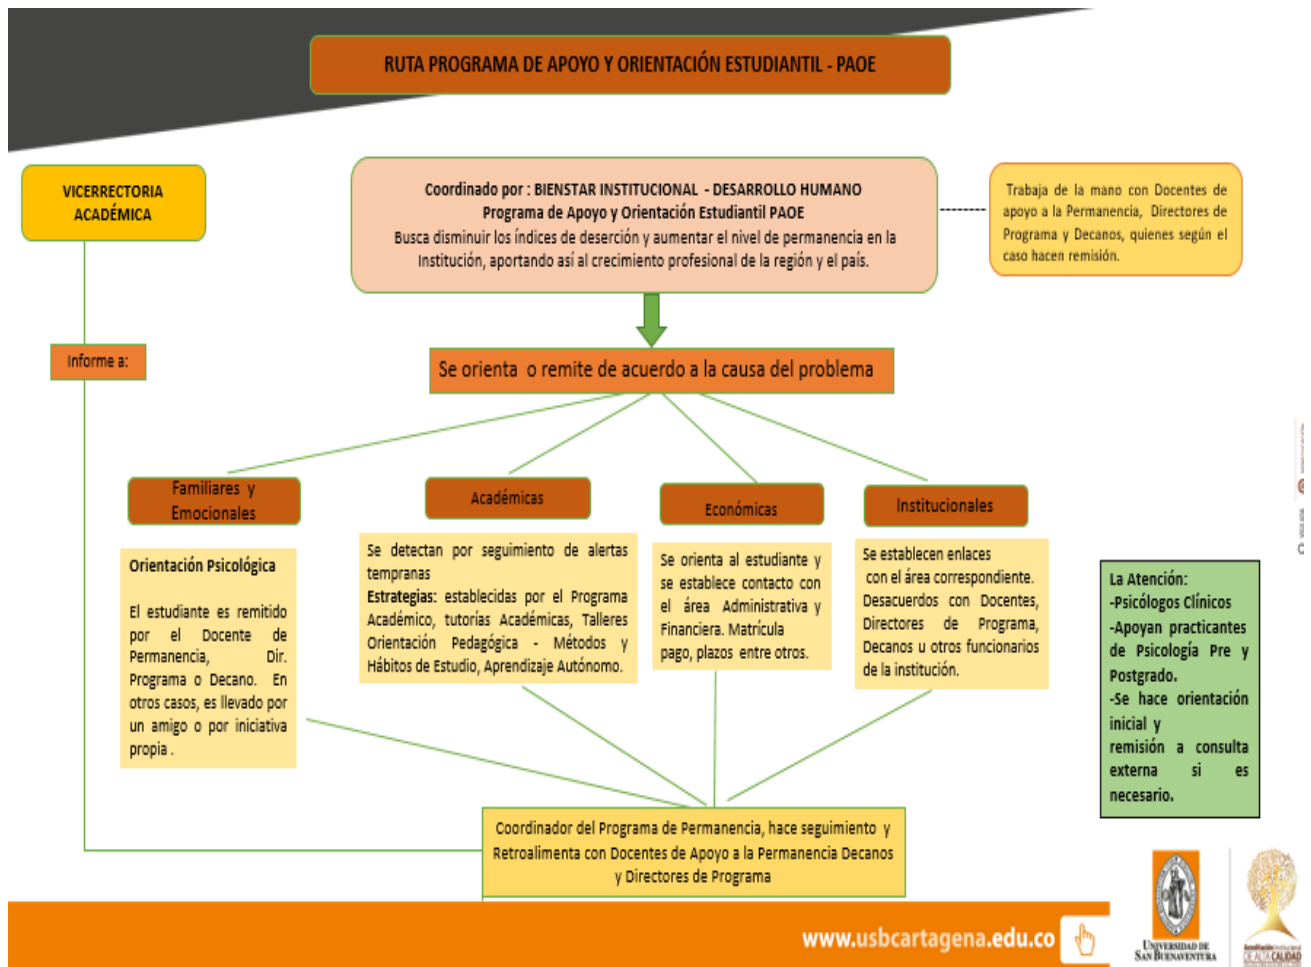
RUTA PROGRAMA DE APOYO Y ORIENTACIÓN ESTUDIANTIL - PAOE

VICERRECTORIA ACADÉMICA

Coordinado por : BIENSTAR INSTITUCIONAL - DESARROLLO HUMANO
Programa de Apoyo y Orientación Estudiantil PAOE
Busca disminuir los índices de deserción y aumentar el nivel de permanencia en la Institución, aportando así al crecimiento profesional de la región y el país.

Trabaja de la mano con Docentes de apoyo a la Permanencia, Directores de Programa y Decanos, quienes según el caso hacen remisión.

Informe a:

Se orienta o remite de acuerdo a la causa del problema

Familiares y Emocionales

Académicas

Económicas

Institucionales

Orientación Psicológica

El estudiante es remitido por el Docente de Permanencia, Dir. Programa o Decano. En otros casos, es llevado por un amigo o por iniciativa propia .

Se detectan por seguimiento de alertas tempranas
Estrategias: establecidas por el Programa Académico, tutorías Académicas, Talleres Orientación Pedagógica - Métodos y Hábitos de Estudio, Aprendizaje Autónomo.

Se orienta al estudiante y se establece contacto con el área Administrativa y Financiera. Matrícula pago, plazos entre otros.

Se establecen enlaces con el área correspondiente. Desacuerdos con Docentes, Directores de Programa, Decanos u otros funcionarios de la institución.

La Atención:
-Psicólogos Clínicos
-Apoyan practicantes de Psicología Pre y Postgrado.
-Se hace orientación inicial y remisión a consulta externa si es necesario.

Coordinador del Programa de Permanencia, hace seguimiento y Retroalimenta con Docentes de Apoyo a la Permanencia Decanos y Directores de Programa

www.usbcartagena.edu.co

Universidad de San Buenaventura

Acreditación Institucional de Alta Calidad